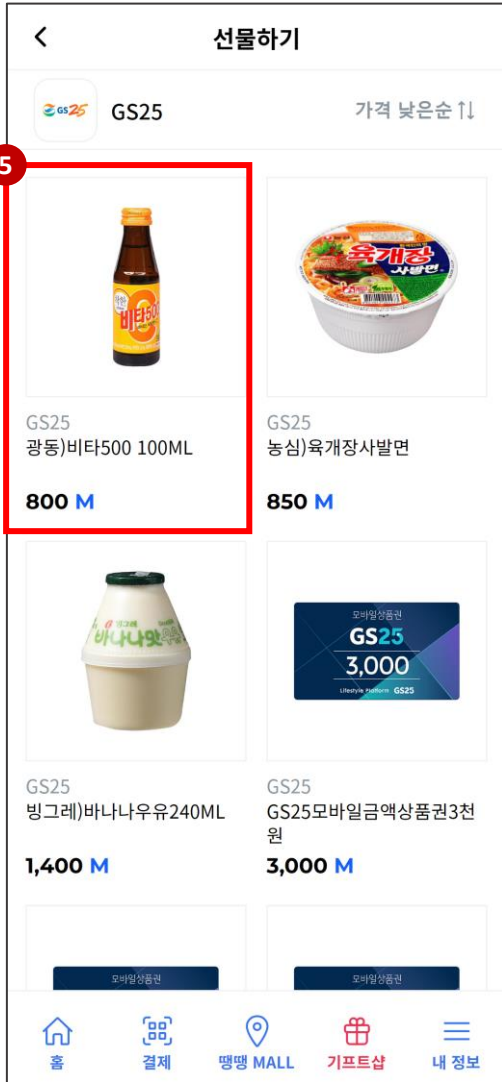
<

선물하기

GS25

GS25

가격 낮은순 ⇅

5

비타500

GS25
광동)비타500 100ML

800 M

육개장 사발면

GS25
농심)육개장사발면

850 M

바나나맛

GS25
빙그레)바나나우유240ML

1,400 M

모바일상품권
GS25
3,000
Lifestyle Platform GS25

GS25
GS25모바일금액상품권3천원

3,000 M

모바일상품권

모바일상품권

홈

결제

땡땡 MALL

기프트샵

내 정보